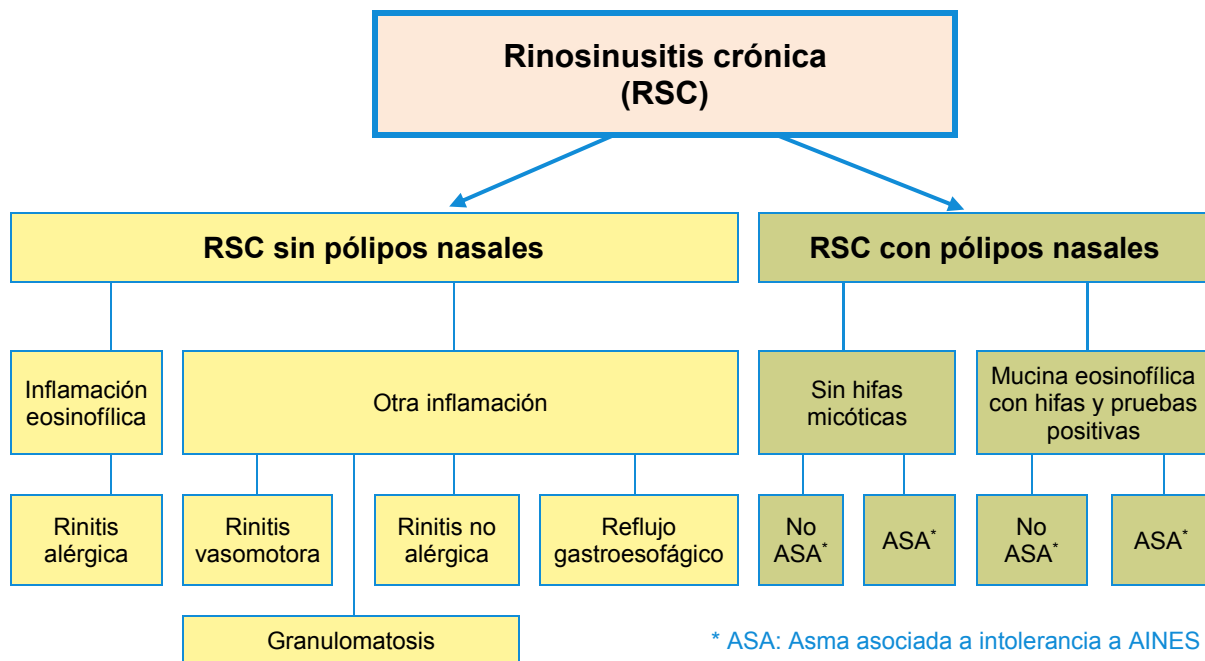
Rinosinusitis crónica (RSC)

RSC sin pólipos nasales

RSC con pólipos nasales

Inflamación eosinofílica

Otra inflamación

Sin hifas micóticas

Mucina eosinofílica con hifas y pruebas positivas

Rinitis alérgica

Rinitis vasomotora

Rinitis no alérgica

Reflujo gastroesofágico

No ASA*

ASA*

No ASA*

ASA*

Granulomatosis

* ASA: Asma asociada a intolerancia a AINES